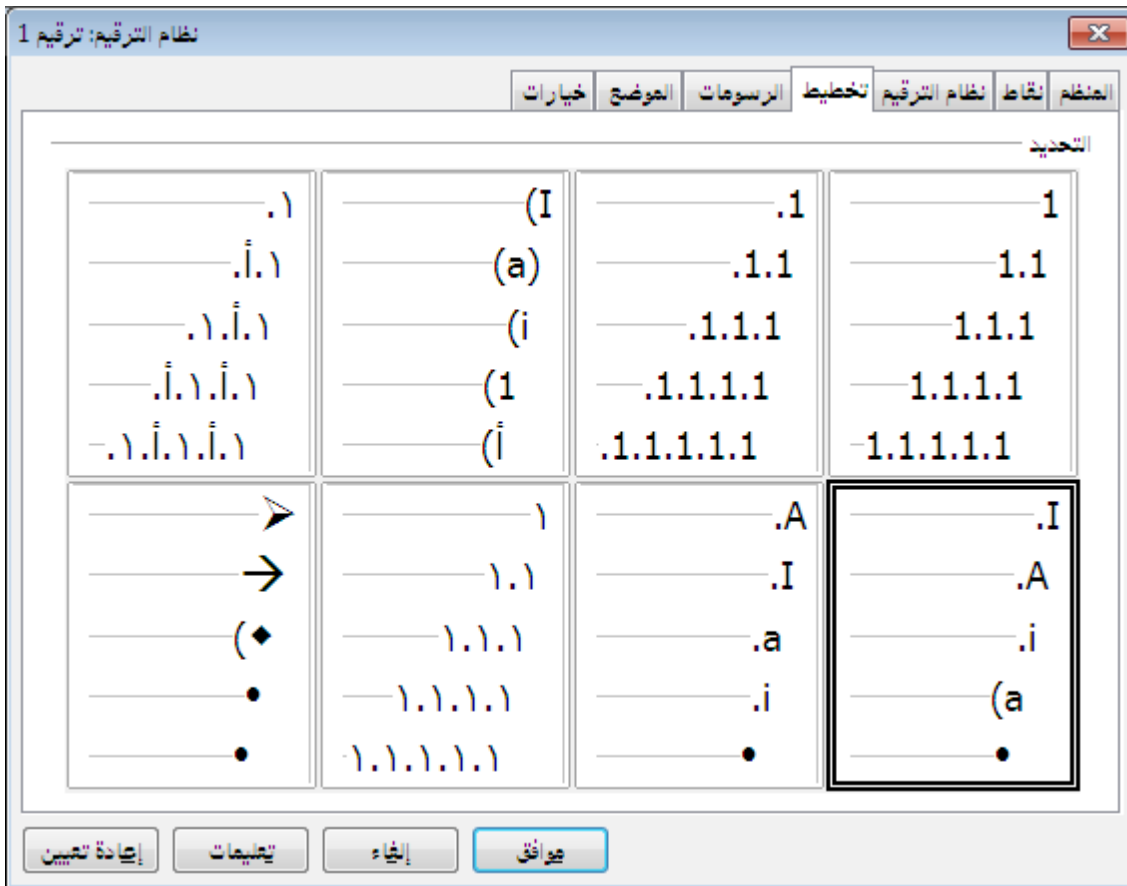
نظام الترقيم: ترقيم 1

المنظم | نقاط | نظام الترقيم | تخطيط | الرسومات | الموضع | خيارات

التحديد

| | | | |
|---|---|---|---|
| 1 | .1 | (I | .١ |
| 1.1 | .1.1 | (a) | .١.أ |
| 1.1.1 | .1.1.1 | (i | .١.أ.١ |
| 1.1.1.1 | .1.1.1.1 | (1 | .١.أ.١.أ |
| 1.1.1.1.1 | .1.1.1.1.1 | (أ | .١.أ.١.أ.١ |
| .I | .A | ١ | ➢ |
| .A | .I | ١.١ | → |
| .i | .a | ١.١.١ | (◆ |
| (a | .i | ١.١.١.١ | • |
| • | • | ١.١.١.١.١ | • |

موافق | إلغاء | تعليمات | إعادة تعيين